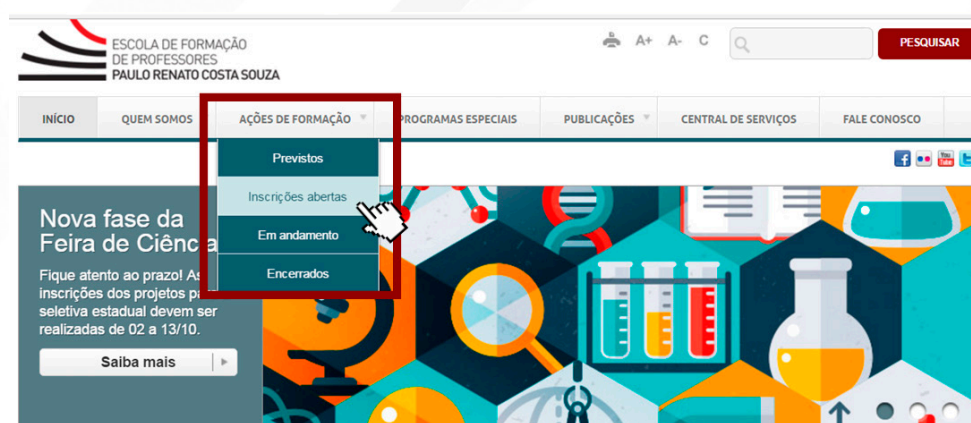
ESCOLA DE FORMAÇÃO
DE PROFESSORES
PAULO RENATO COSTA SOUZA

A+ A- C

PESQUISAR

INÍCIO
QUEM SOMOS
AÇÕES DE FORMAÇÃO
PROGRAMAS ESPECIAIS
PUBLICAÇÕES
CENTRAL DE SERVIÇOS
FALE CONOSCO

Previstos
Inscrições abertas
Em andamento
Encerrados

Nova fase da Feira de Ciênc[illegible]

Fique atento ao prazo! As inscrições dos projetos p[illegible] seletiva estadual devem ser realizadas de 02 a 13/10.

Saiba mais